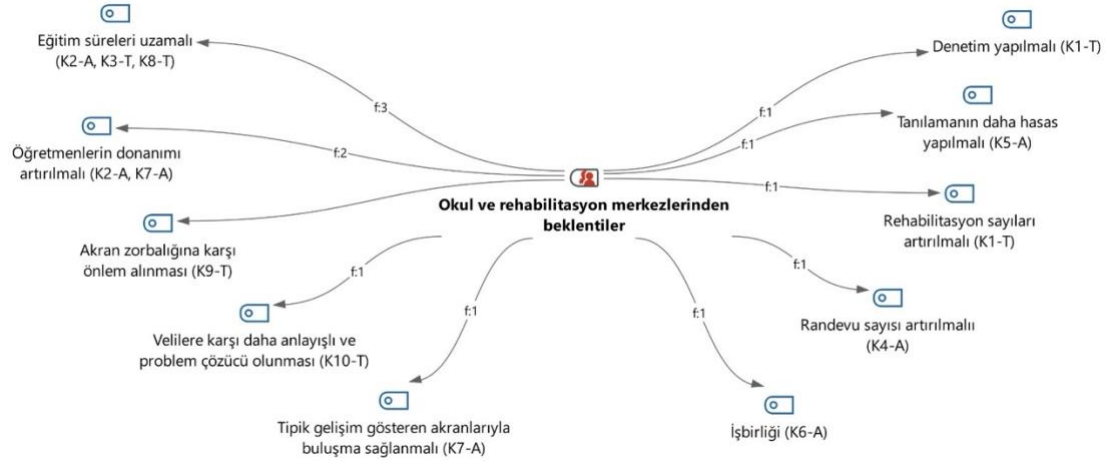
Eğitim süreleri uzamalı (K2-A, K3-T, K8-T)

f:3

Öğretmenlerin donanımı artırılmalı (K2-A, K7-A)

f:2

Akran zorbalığına karşı önlem alınması (K9-T)

f:1

Velilere karşı daha anlayışlı ve problem çözücü olunması (K10-T)

f:1

Tipik gelişim gösteren akranlarıyla buluşma sağlanmalı (K7-A)

Okul ve rehabilitasyon merkezlerinden beklentiler

f:1

İşbirliği (K6-A)

f:1

Randevu sayısı artırılmalı (K4-A)

f:1

Rehabilitasyon sayıları artırılmalı (K1-T)

f:1

Tanılamanın daha hasas yapılmalı (K5-A)

f:1

Denetim yapılmalı (K1-T)